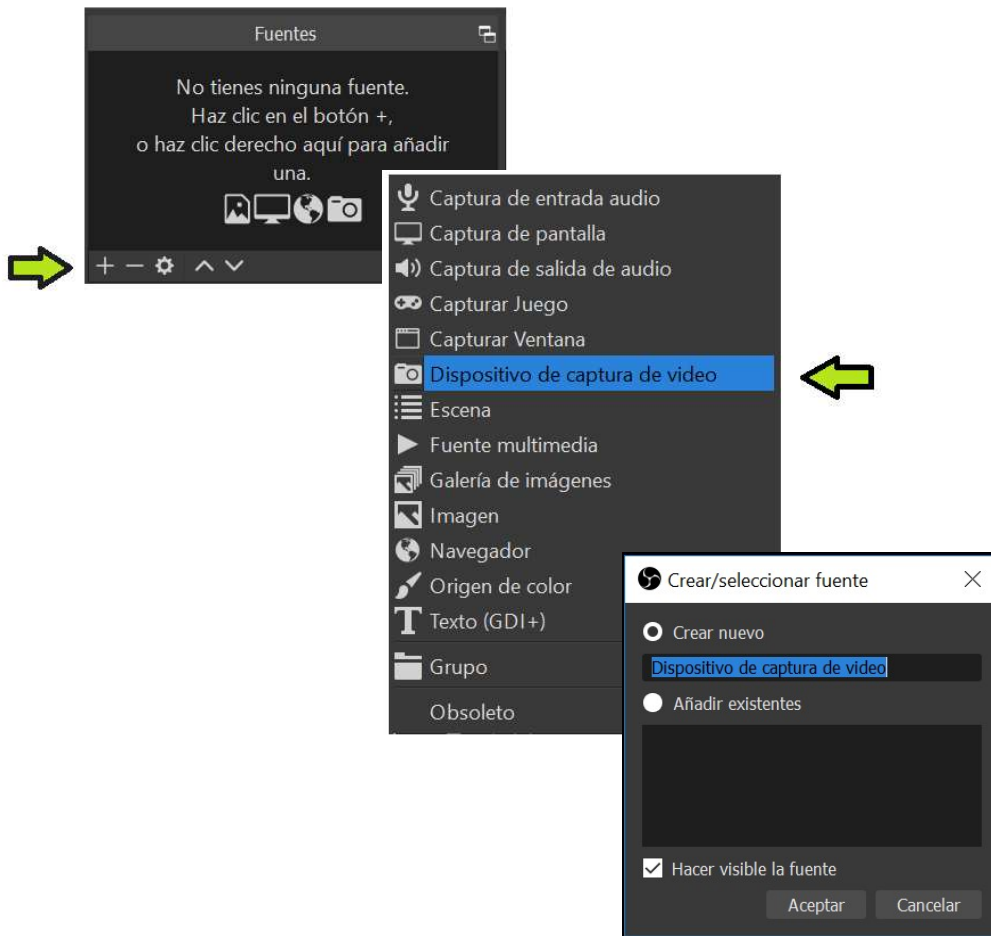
Fuentes

No tienes ninguna fuente.
Haz clic en el botón +,
o haz clic derecho aquí para añadir una.

+ − ⚙ ∧ ∨

Captura de entrada audio
Captura de pantalla
Captura de salida de audio
Capturar Juego
Capturar Ventana
Dispositivo de captura de video
Escena
Fuente multimedia
Galería de imágenes
Imagen
Navegador
Origen de color
Texto (GDI+)
Grupo
Obsoleto

Crear/seleccionar fuente

Crear nuevo
Dispositivo de captura de video
Añadir existentes

Hacer visible la fuente
Aceptar
Cancelar